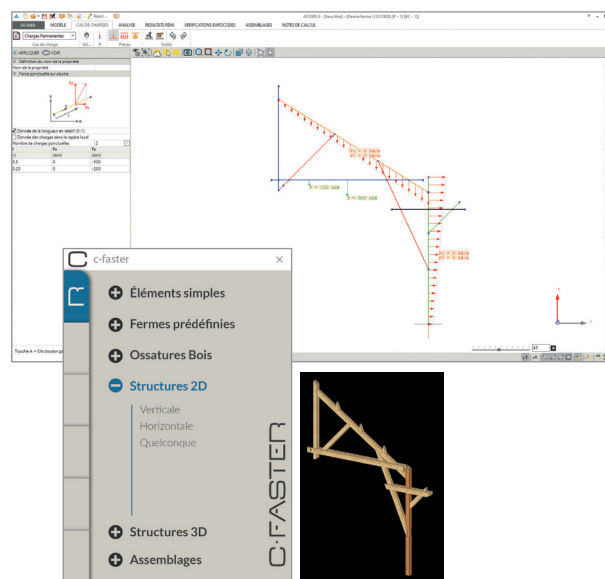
ACORD-X - [Sans titre] - [Dessinez Fermes (131210) [F - 1] [EC - 1]]

FICHIER MODÈLE CAS DE CHARGES ANALYSE RESULTATS RDM VERIFICATIONS EUROCODES ASSEMBLAGES NOTES DE CALCUL

Charges Permanentes

Cas de charge Vol... A... Pièces Outils

APPLIQUER VOIR

Définition du nom de la propriété

Nom de la propriété

Force ponctuelle sur poutre

Donnée de la longueur en relatif (0~1)

Donnée des charges dans le repère local

Nombre de charges ponctuelles 2

| x | Fx | Fz |
|---|---|---|
| // | daN | daN |
| 0.5 | 0 | -500 |
| 0.25 | 0 | -200 |

Touche A + Clic bouton g

c-faster

Éléments simples

Fermes prédéfinies

Ossatures Bois

Structures 2D

Verticale

Horizontale

Quelconque

Structures 3D

Assemblages

C·FASTER